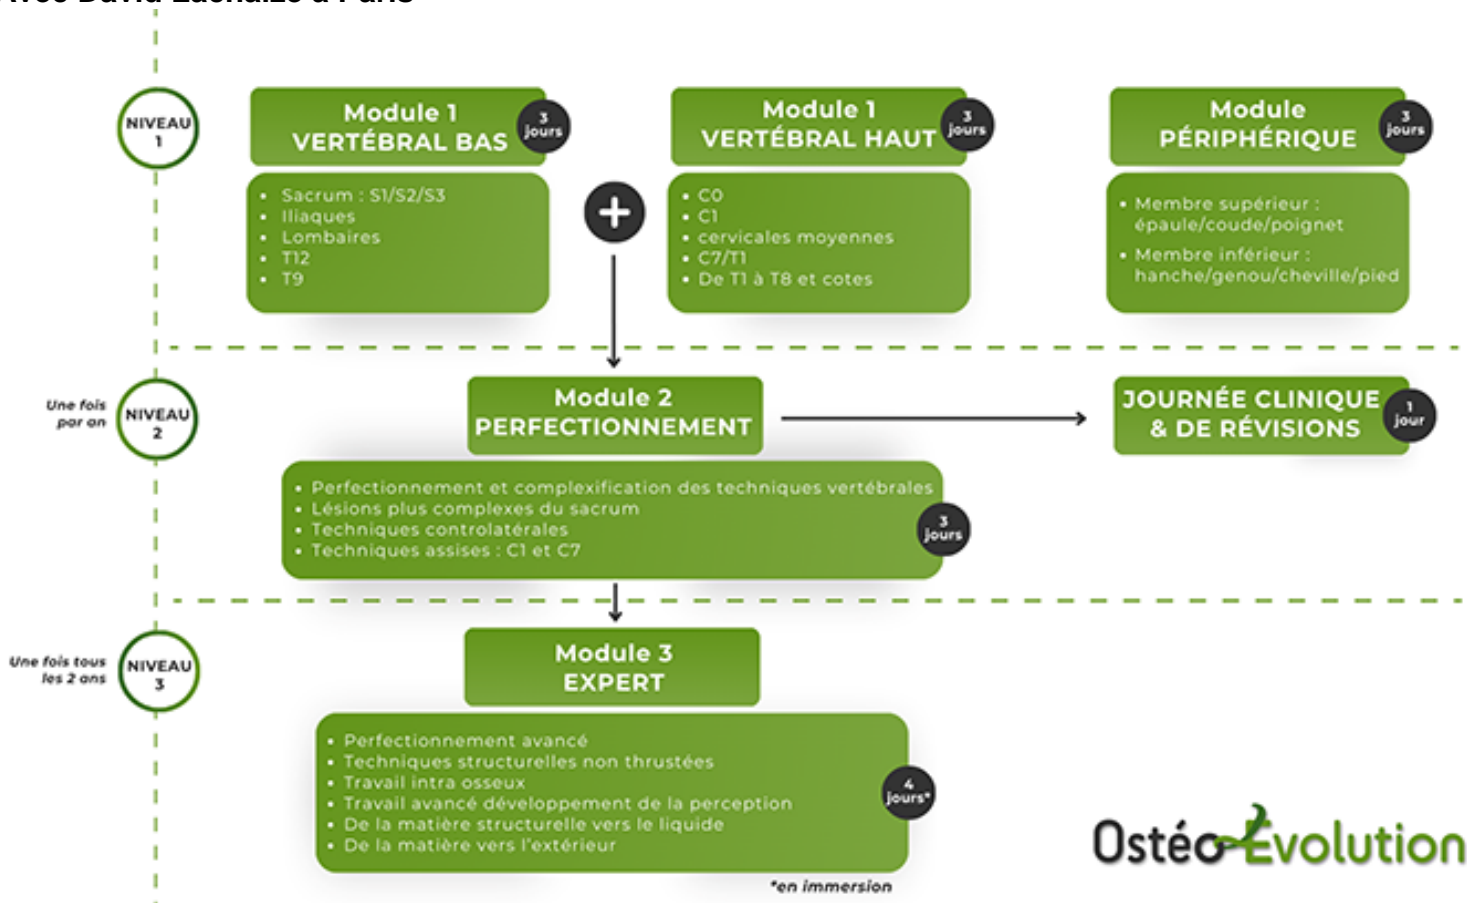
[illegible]

NIVEAU 1

Module 1 VERTÉBRAL BAS 3 jours

- Sacrum : S1/S2/S3
- Iliaques
- Lombaires
- T12
- T9

Module 1 VERTÉBRAL HAUT 3 jours

- C0
- C1
- cervicales moyennes
- C7/T1
- De T1 à T8 et cotes

Module PÉRIPHÉRIQUE 3 jours

- Membre supérieur : épaule/coude/poignet
- Membre inférieur : hanche/genou/cheville/pied

Une fois par an

NIVEAU 2

Module 2 PERFECTIONNEMENT

- Perfectionnement et complexification des techniques vertébrales
- Lésions plus complexes du sacrum
- Techniques controlatérales
- Techniques assises : C1 et C7

3 jours

JOURNÉE CLINIQUE & DE RÉVISIONS 1 jour

Une fois tous les 2 ans

NIVEAU 3

Module 3 EXPERT

- Perfectionnement avancé
- Techniques structurelles non thrustées
- Travail intra osseux
- Travail avancé développement de la perception
- De la matière structurelle vers le liquide
- De la matière vers l'extérieur

4 jours*

*en immersion

Ostéo-Evolution